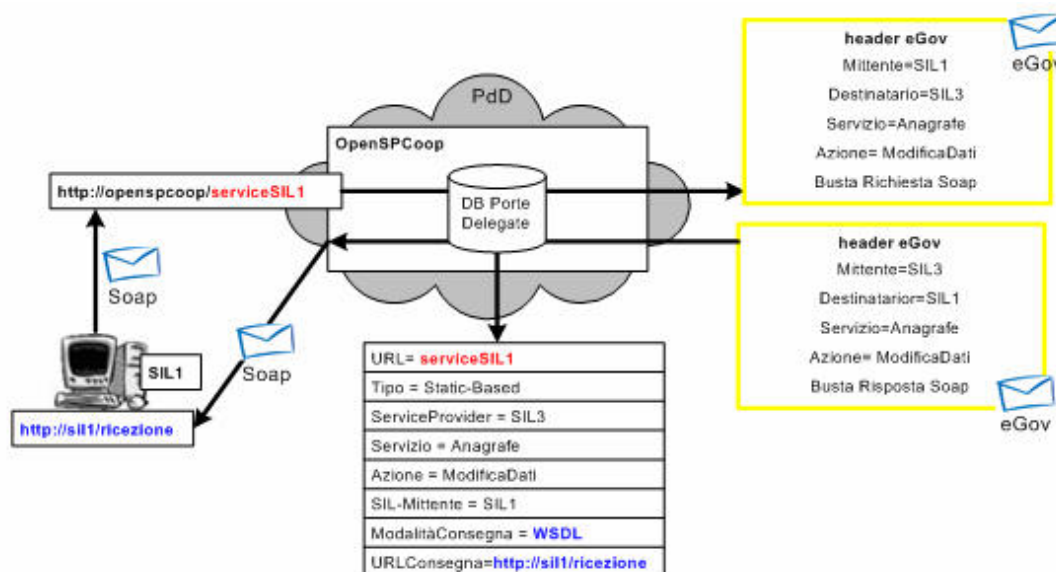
PdD

OpenSPCoop

http://openspcoop/serviceSIL1

DB Porte Delegate

header eGov
Mittente=SIL1
Destinatario=SIL3
Servizio=Anagrafe
Azione= ModificaDati
Busta Richiesta Soap

eGov

header eGov
Mittente=SIL3
Destinatario=SIL1
Servizio=Anagrafe
Azione= ModificaDati
Busta Risposta Soap

eGov

Soap

SIL1

Soap

http://sil1/ricezione

| URL= serviceSIL1 |
|---|
| Tipo = Static-Based |
| ServiceProvider = SIL3 |
| Servizio = Anagrafe |
| Azione = ModificaDati |
| SIL-Mittente = SIL1 |
| ModalitàConsegna = WSDL |
| URLConsegna=http://sil1/ricezione |